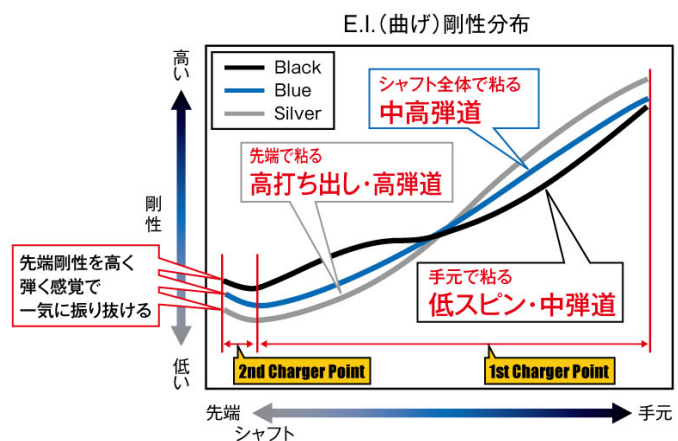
E.I.(曲げ)剛性分布

高い

剛性

低い

Black
Blue
Silver

シャフト全体で粘る
中高弾道

先端で粘る
高打ち出し・高弾道

先端剛性を高く
弾く感覚で
一気に振り抜ける

手元で粘る
低スピン・中弾道

2nd Charger Point

1st Charger Point

先端

シャフト

手元